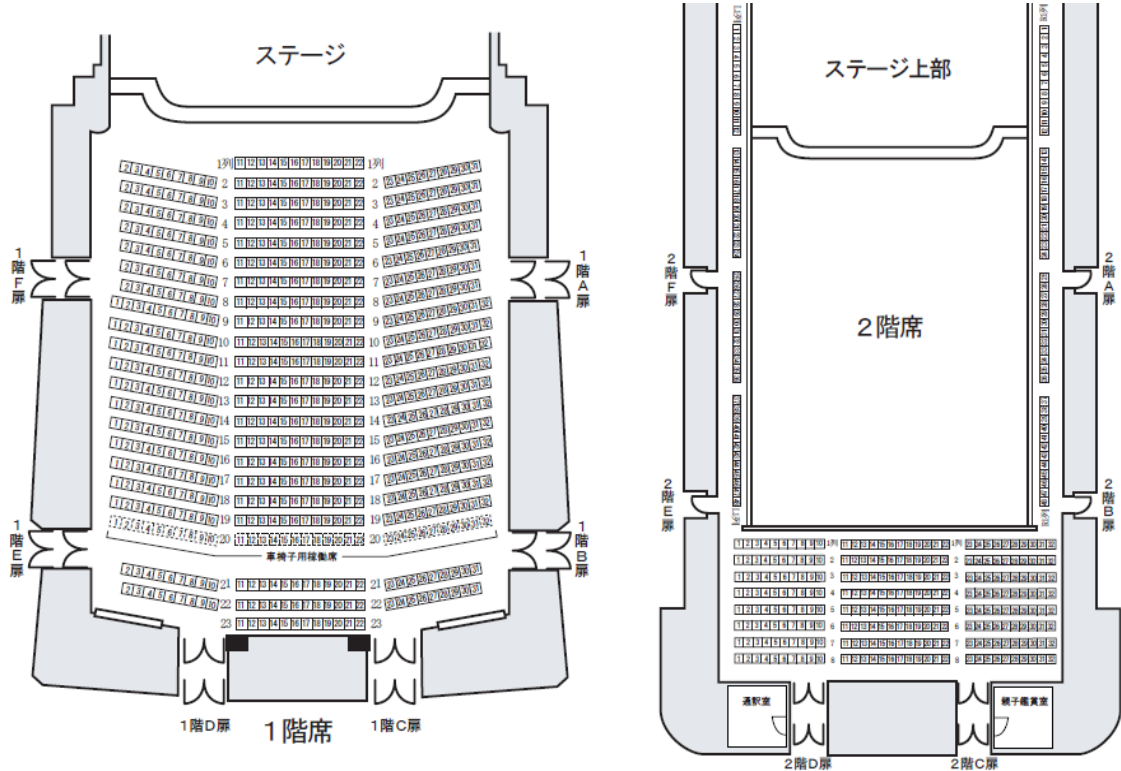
ステージ

1列 11 12 13 14 15 16 17 18 19 20 21 22 1列
2 2
3 3
4 4
5 5
6 6
7 7
8 8
9 9
10 10
11 11
12 12
13 13
14 14
15 15
16 16
17 17
18 18
19 19
20 20
車椅子用稼働席
21 21
22 22
23 23

1階F扉
1階A扉
1階E扉
1階B扉
1階D扉
1階C扉

1階席

ステージ上部

2階席

2階F扉
2階A扉
2階E扉
2階B扉

1列 2 3 4 5 6 7 8

通訳室
親子鑑賞室

2階D扉
2階C扉